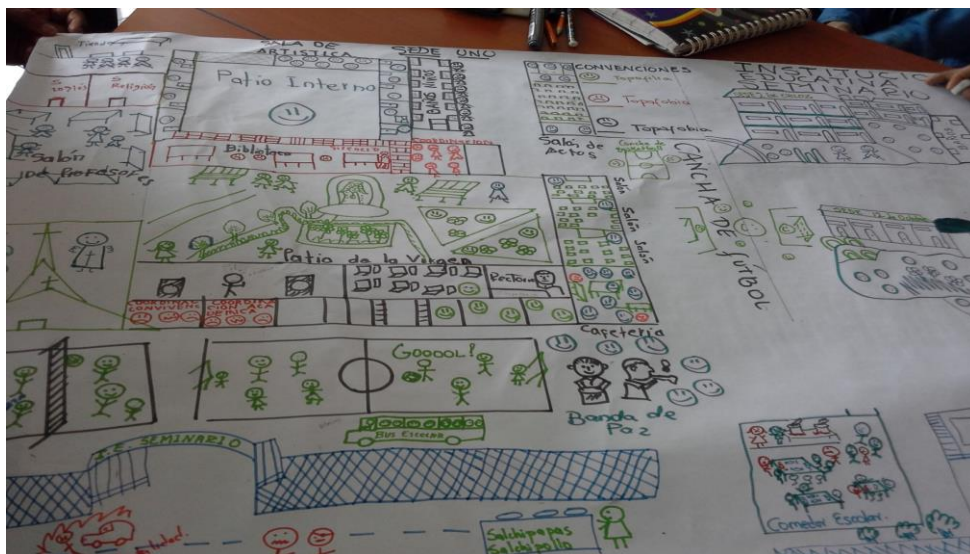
SALA DE ARTISTICA

SEDE UNO

Patio Interno

CONVENCIONES

Topografia

Salón de Profesores

Biblioteca

Salón de Actos

CANCHA DE FUTBOL

INSTITUCIÓN EDUCATIVA SEMINARIO

Patio de la Virgen

Rectoría

Salón

Salón

Salón

Cafetería

GOOOOL!

Banda de Paz

Bus Escolar

I.E. SEMINARIO

Comedor Escolar

Salchipapas Salchipollo